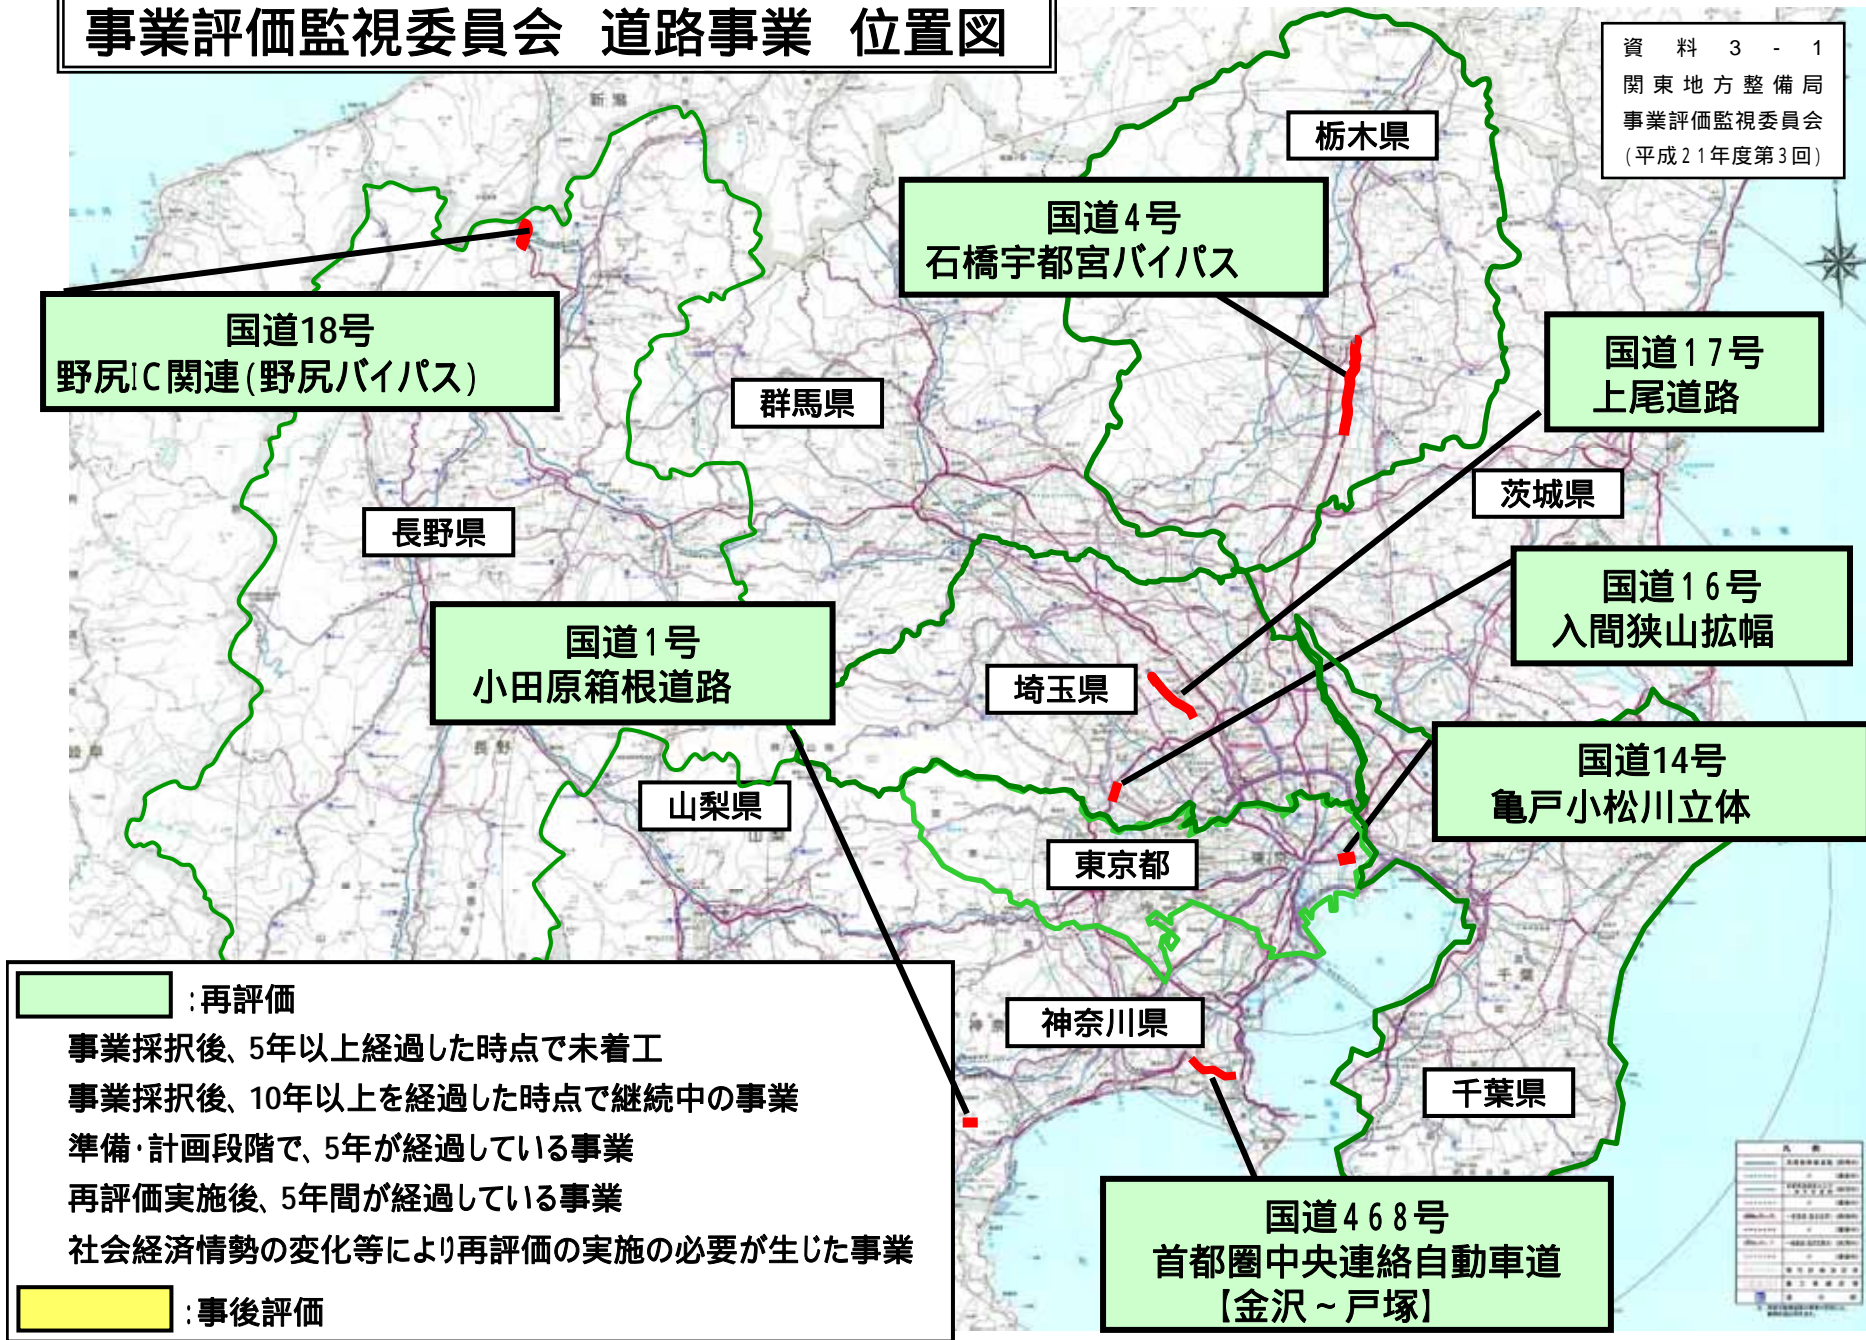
事業評価監視委員会　道路事業　位置図

資　料　3　-　1
関東地方整備局
事業評価監視委員会
（平成21年度第3回）

新潟

栃木県

国道4号
石橋宇都宮バイパス

国道18号
野尻IC関連（野尻バイパス）

国道17号
上尾道路

群馬県

茨城県

長野県

国道16号
入間狭山拡幅

国道1号
小田原箱根道路

埼玉県

国道14号
亀戸小松川立体

山梨県

東京都

長野

千葉

神奈川県

千葉県

国道468号
首都圏中央連絡自動車道
【金沢～戸塚】

：再評価
事業採択後、5年以上経過した時点で未着工
事業採択後、10年以上を経過した時点で継続中の事業
準備・計画段階で、5年が経過している事業
再評価実施後、5年間が経過している事業
社会経済情勢の変化等により再評価の実施の必要が生じた事業

：事後評価